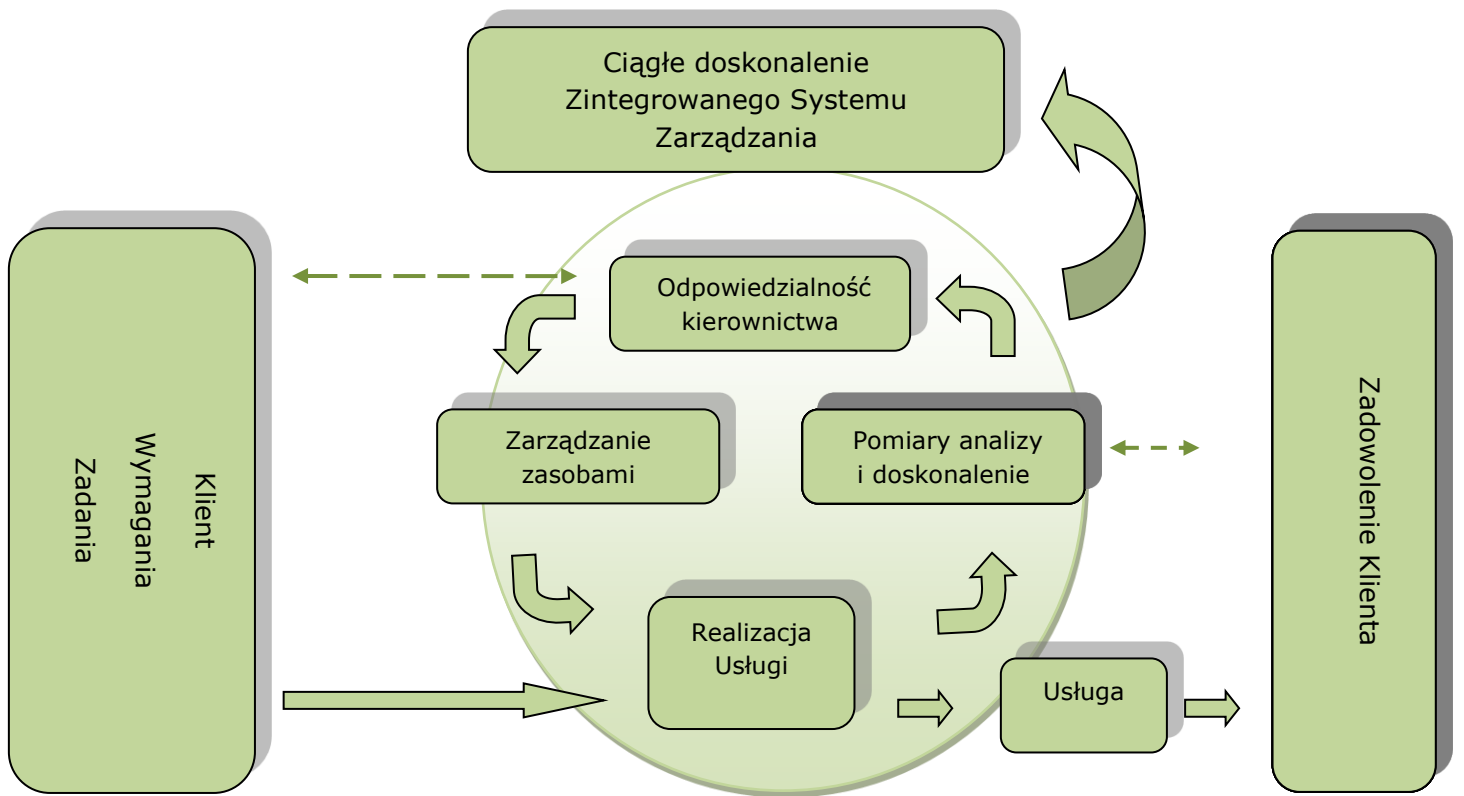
Ciągłe doskonalenie Zintegrowanego Systemu Zarządzania

Klient
Wymagania
Zadania

Odpowiedzialność kierownictwa

Zarządzanie zasobami

Pomiary analizy i doskonalenie

Realizacja Usługi

Usługa

Zadowolenie Klienta